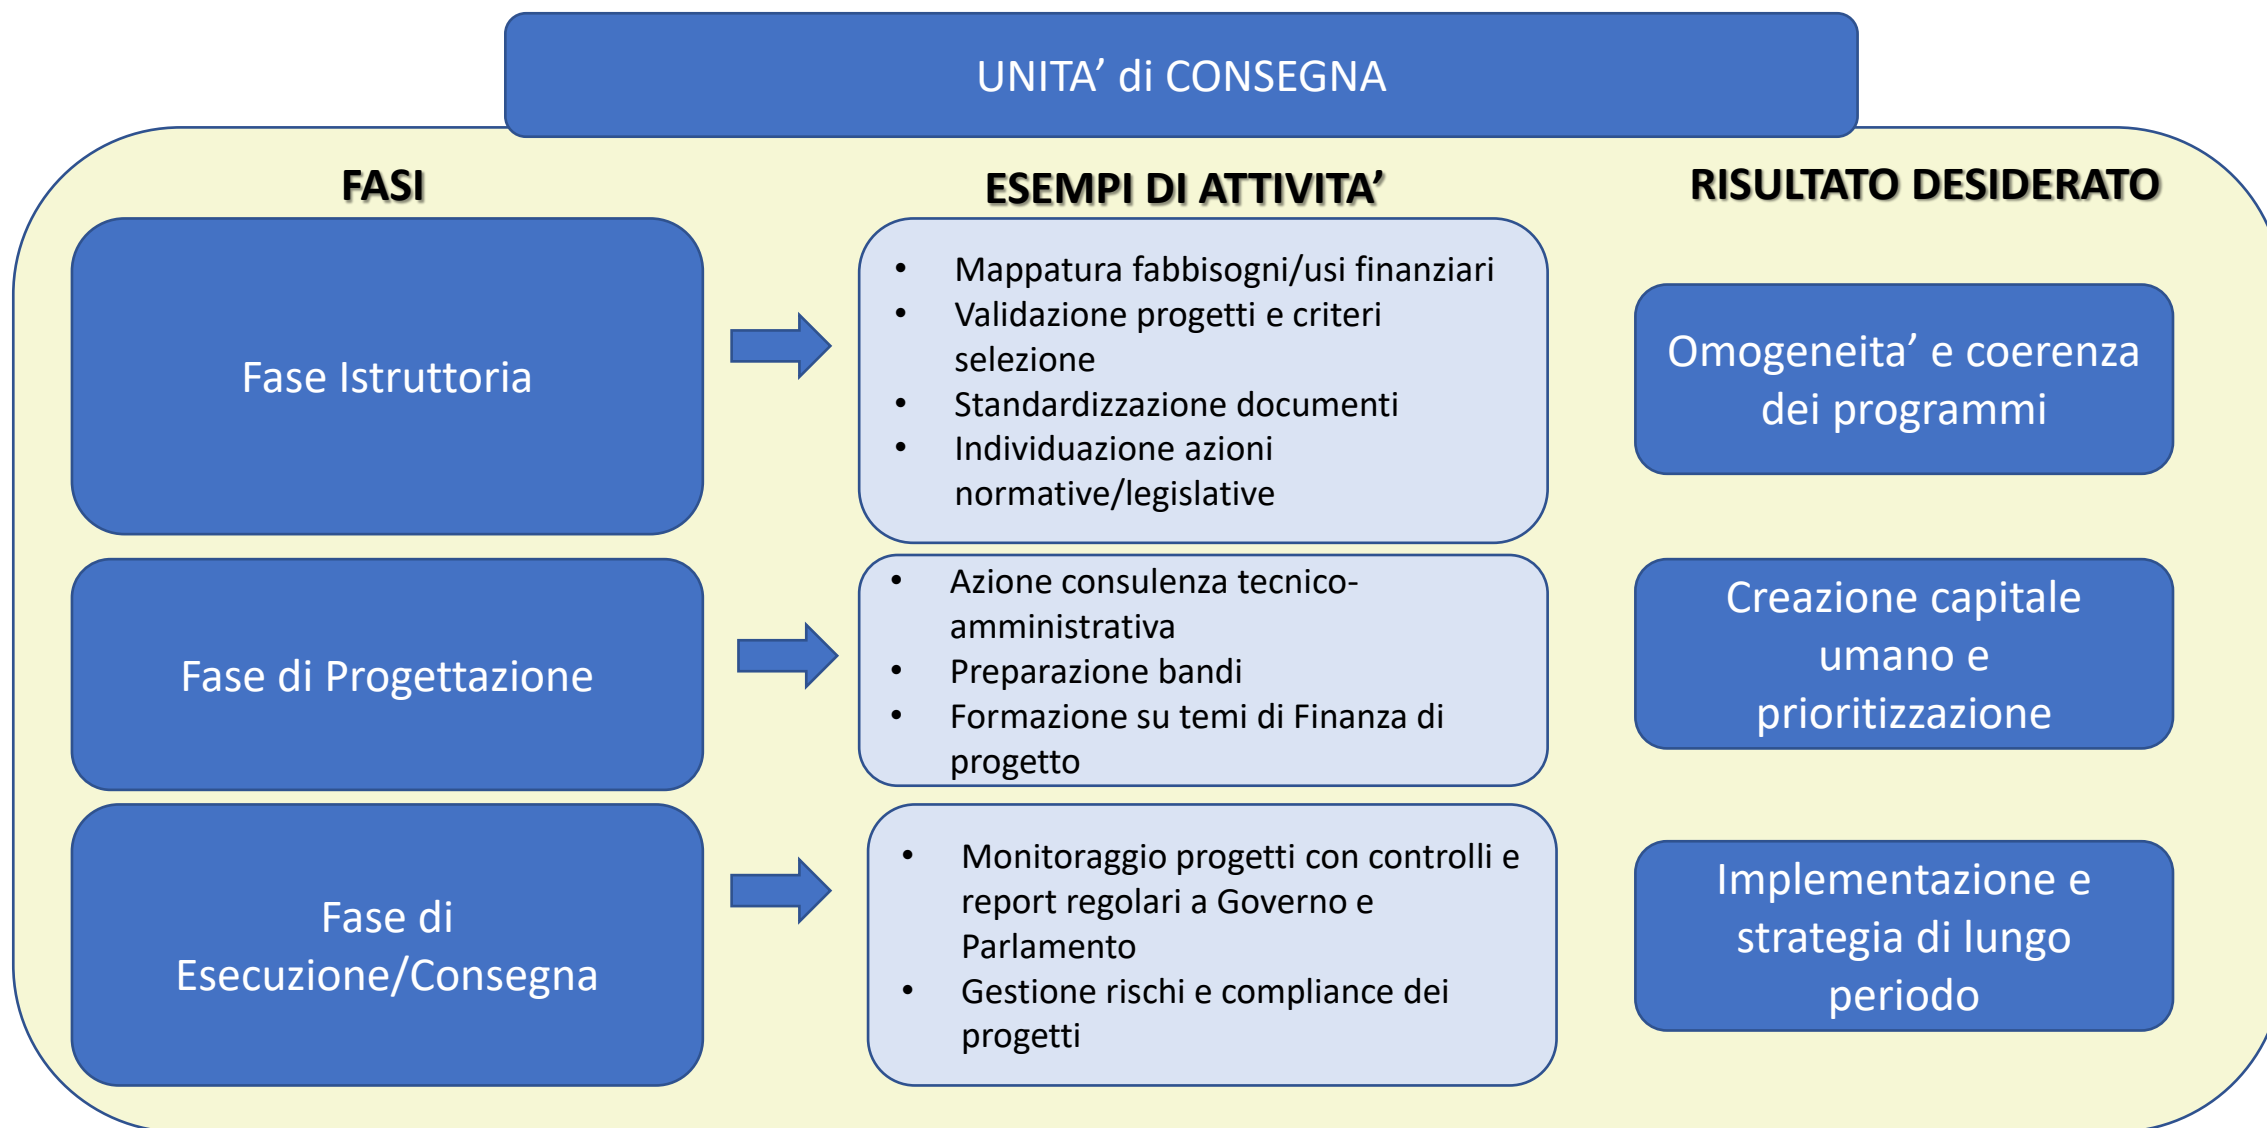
UNITA’ di CONSEGNA

FASI

ESEMPI DI ATTIVITA’

RISULTATO DESIDERATO

Fase Istruttoria

- Mappatura fabbisogni/usi finanziari
- Validazione progetti e criteri selezione
- Standardizzazione documenti
- Individuazione azioni normative/legislative

Omogeneita’ e coerenza dei programmi

Fase di Progettazione

- Azione consulenza tecnico-amministrativa
- Preparazione bandi
- Formazione su temi di Finanza di progetto

Creazione capitale umano e prioritizzazione

Fase di Esecuzione/Consegna

- Monitoraggio progetti con controlli e report regolari a Governo e Parlamento
- Gestione rischi e compliance dei progetti

Implementazione e strategia di lungo periodo